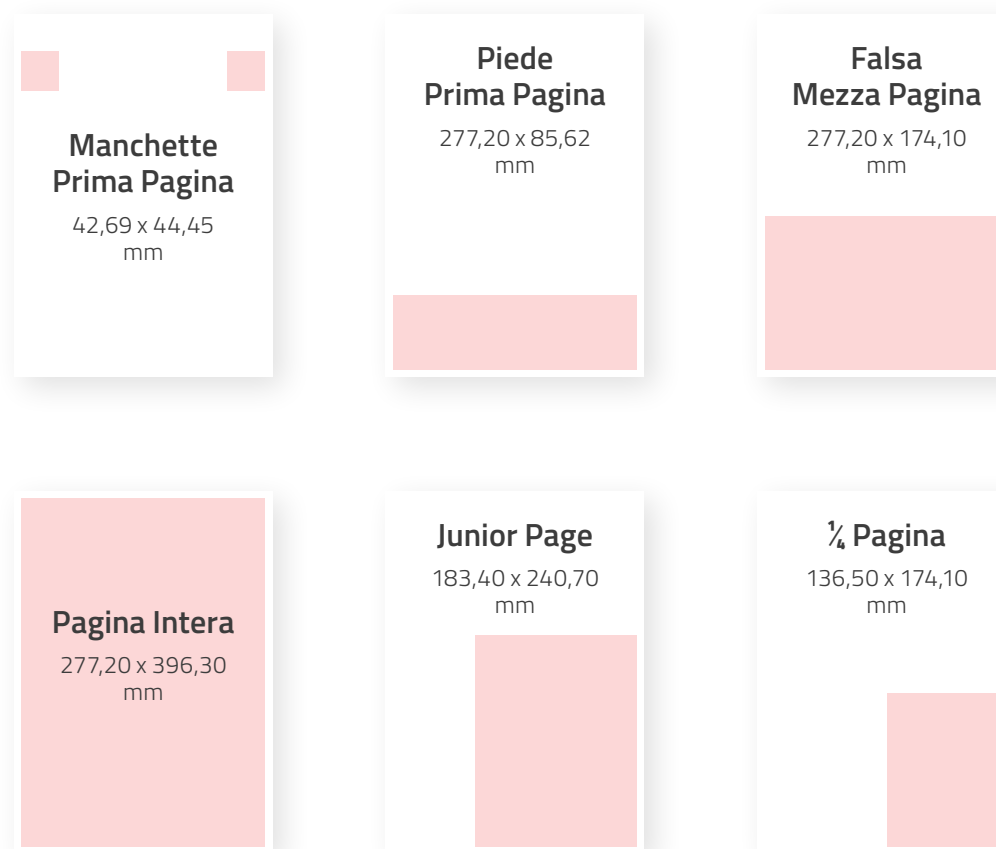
Manchette
Prima Pagina
42,69 x 44,45
mm

Piede
Prima Pagina
277,20 x 85,62
mm

Falsa
Mezza Pagina
277,20 x 174,10
mm

Pagina Intera
277,20 x 396,30
mm

Junior Page
183,40 x 240,70
mm

¼ Pagina
136,50 x 174,10
mm